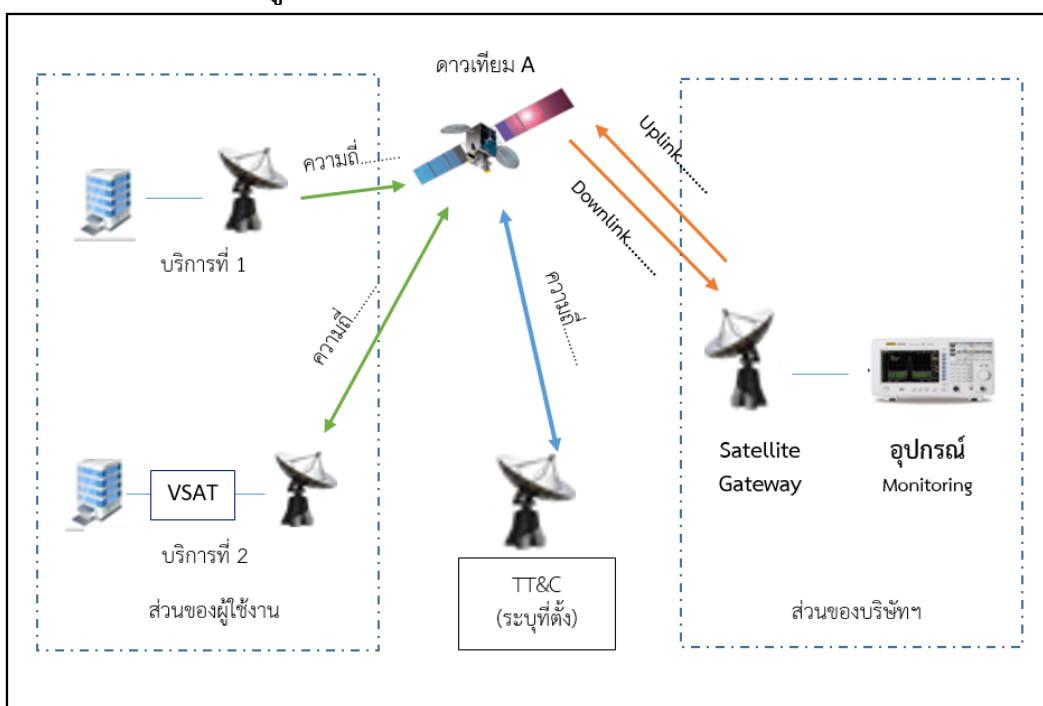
ดาวเทียม A

ความถี่.........

Uplink.........

Downlink.........

บริการที่ 1

ความถี่.........

ความถี่.........

VSAT

บริการที่ 2

ส่วนของผู้ใช้งาน

TT&C
(ระบุที่ตั้ง)

Satellite Gateway

อุปกรณ์ Monitoring

ส่วนของบริษัทฯ